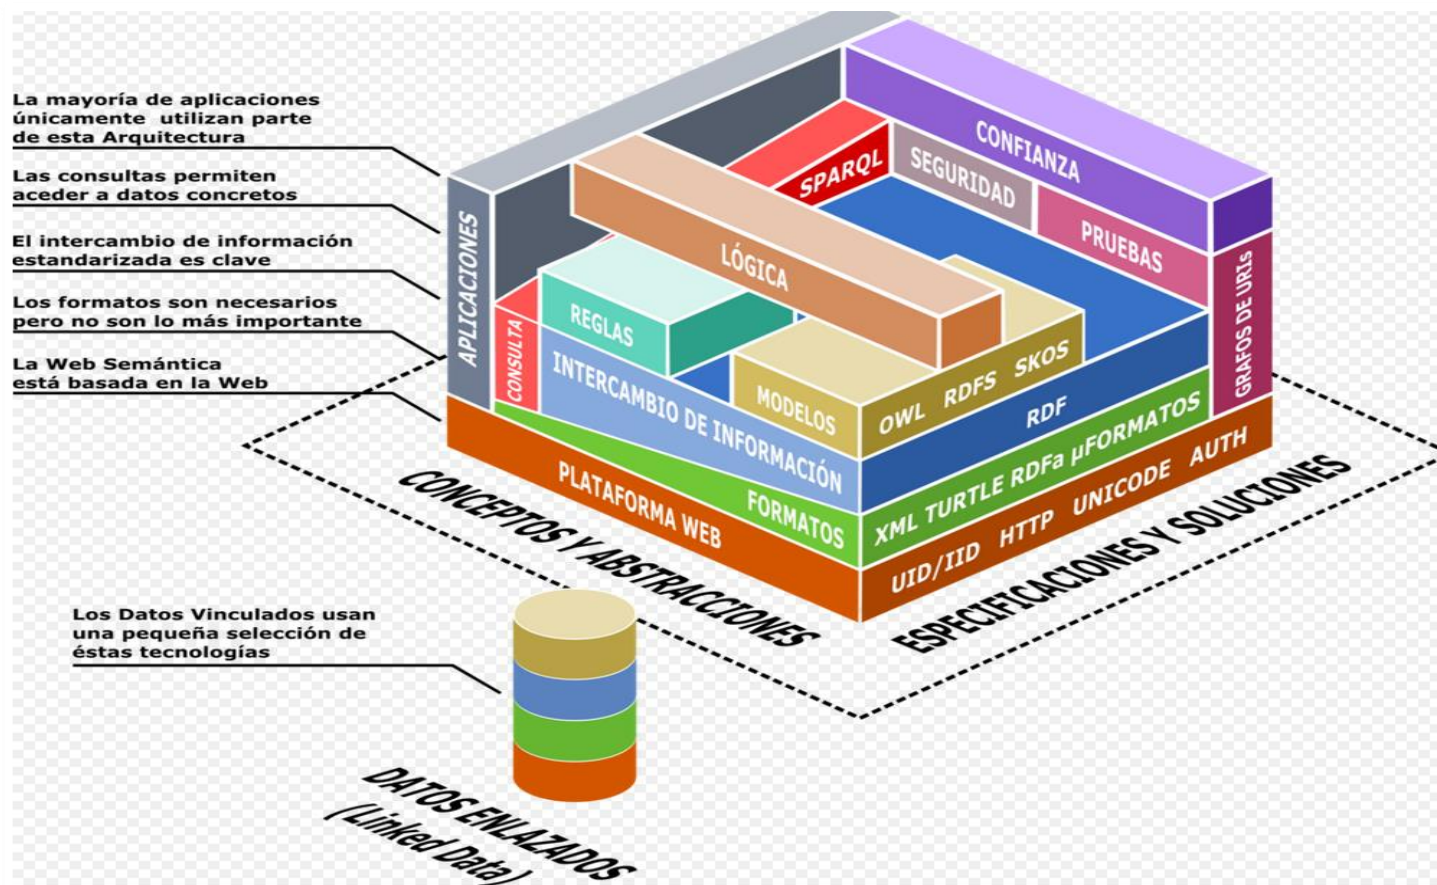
La mayoría de aplicaciones únicamente utilizan parte de esta Arquitectura

Las consultas permiten aceder a datos concretos

El intercambio de información estandarizada es clave

Los formatos son necesarios pero no son lo más importante

La Web Semántica está basada en la Web

APLICACIONES

CONSULTA

SPARQL

SEGURIDAD

CONFIANZA

PRUEBAS

LÓGICA

REGLAS

INTERCAMBIO DE INFORMACIÓN

MODELOS

OWL RDFS SKOS

RDF

GRAFOS DE URIs

FORMATOS

XML TURTLE RDFa µFORMATOS

PLATAFORMA WEB

UID/IID HTTP UNICODE AUTH

CONCEPTOS Y ABSTRACCIONES

ESPECIFICACIONES Y SOLUCIONES

Los Datos Vinculados usan una pequeña selección de éstas tecnologías

DATOS ENLAZADOS (Linked Data)